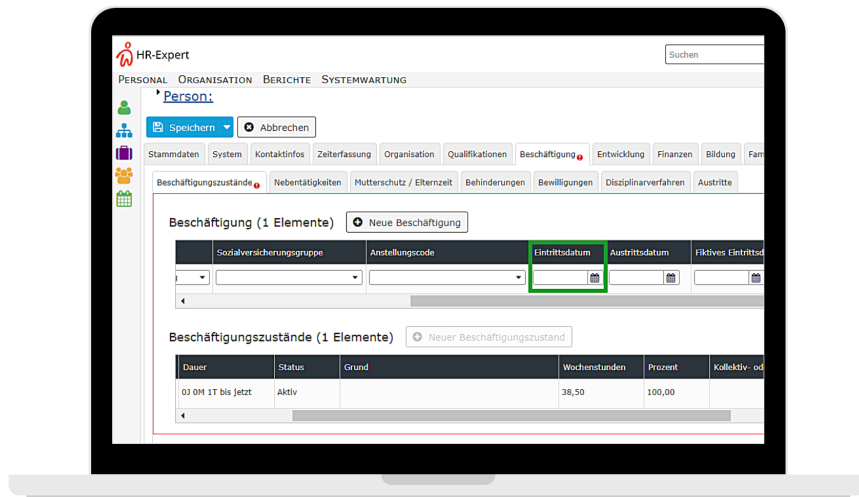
HR-Expert

Suchen

PERSONAL ORGANISATION BERICHTE SYSTEMWARTUNG

Person:

Speichern Abbrechen

Stammdaten System Kontaktinfos Zeiterfassung Organisation Qualifikationen Beschäftigung Entwicklung Finanzen Bildung Fam

Beschäftigungszustände Nebentätigkeiten Mutterschutz / Elternzeit Behinderungen Bewilligungen Disziplinarverfahren Austritte

Beschäftigung (1 Elemente) Neue Beschäftigung

| | Sozialversicherungsgruppe | Anstellungscode | Eintrittsdatum | Austrittsdatum | Fiktives Eintrittsd |
|---|---|---|---|---|---|
| | | | | | |

Beschäftigungszustände (1 Elemente) Neuer Beschäftigungszustand

| Dauer | Status | Grund | Wochenstunden | Prozent | Kollektiv- od |
|---|---|---|---|---|---|
| 0J 0M 1T bis jetzt | Aktiv | | 38,50 | 100,00 | |